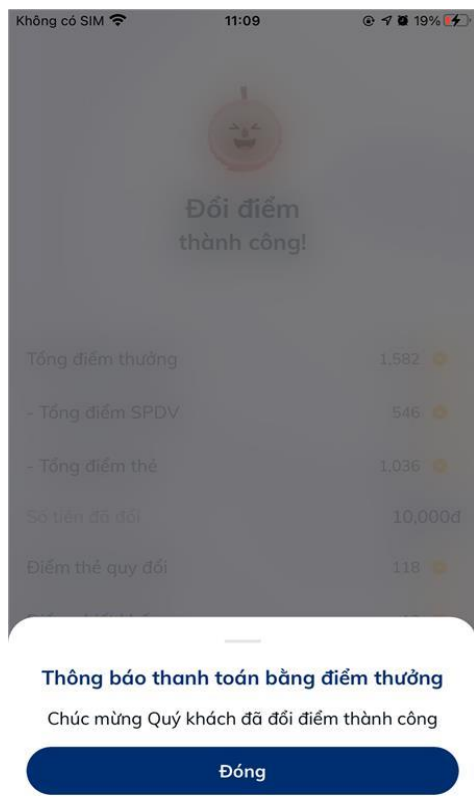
Không có SIM 11:09 19%

Đổi điểm
thành công!

Tổng điểm thưởng 1,582

- Tổng điểm SPDV 546

- Tổng điểm thẻ 1,036

Số tiền đã đổi 10,000đ

Điểm thẻ quy đổi 118

Thông báo thanh toán bằng điểm thưởng

Chúc mừng Quý khách đã đổi điểm thành công

Đóng